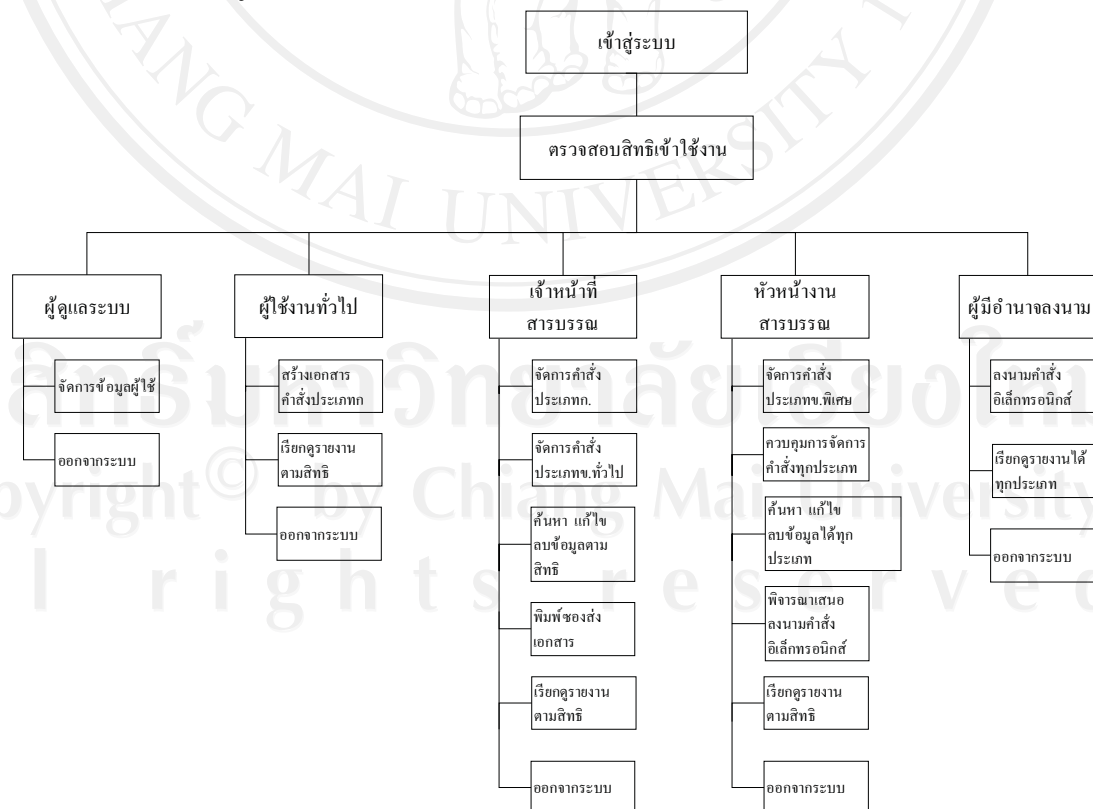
เข้าสู่ระบบ

ตรวจสอบสิทธิเข้าใช้งาน

ผู้ดูแลระบบ

จัดการข้อมูลผู้ใช้

ออกจากระบบ

ผู้ใช้งานทั่วไป

สร้างเอกสารคำสั่งประเภทก

เรียกดูรายงานตามสิทธิ

ออกจากระบบ

เจ้าหน้าที่สารบรรณ

จัดการคำสั่งประเภทก.

จัดการคำสั่งประเภทข.ทั่วไป

ค้นหา แก้ไข ลบข้อมูลตามสิทธิ

พิมพ์ซองส่งเอกสาร

เรียกดูรายงานตามสิทธิ

ออกจากระบบ

หัวหน้างานสารบรรณ

จัดการคำสั่งประเภทข.พิเศษ

ควบคุมการจัดการคำสั่งทุกประเภท

ค้นหา แก้ไข ลบข้อมูลได้ทุกประเภท

พิจารณาเสนอลงนามคำสั่งอิเล็กทรอนิกส์

เรียกดูรายงานตามสิทธิ

ออกจากระบบ

ผู้มีอำนาจลงนาม

ลงนามคำสั่งอิเล็กทรอนิกส์

เรียกดูรายงานได้ทุกประเภท

ออกจากระบบ

Copyright© by Chiang Mai University
All rights reserved